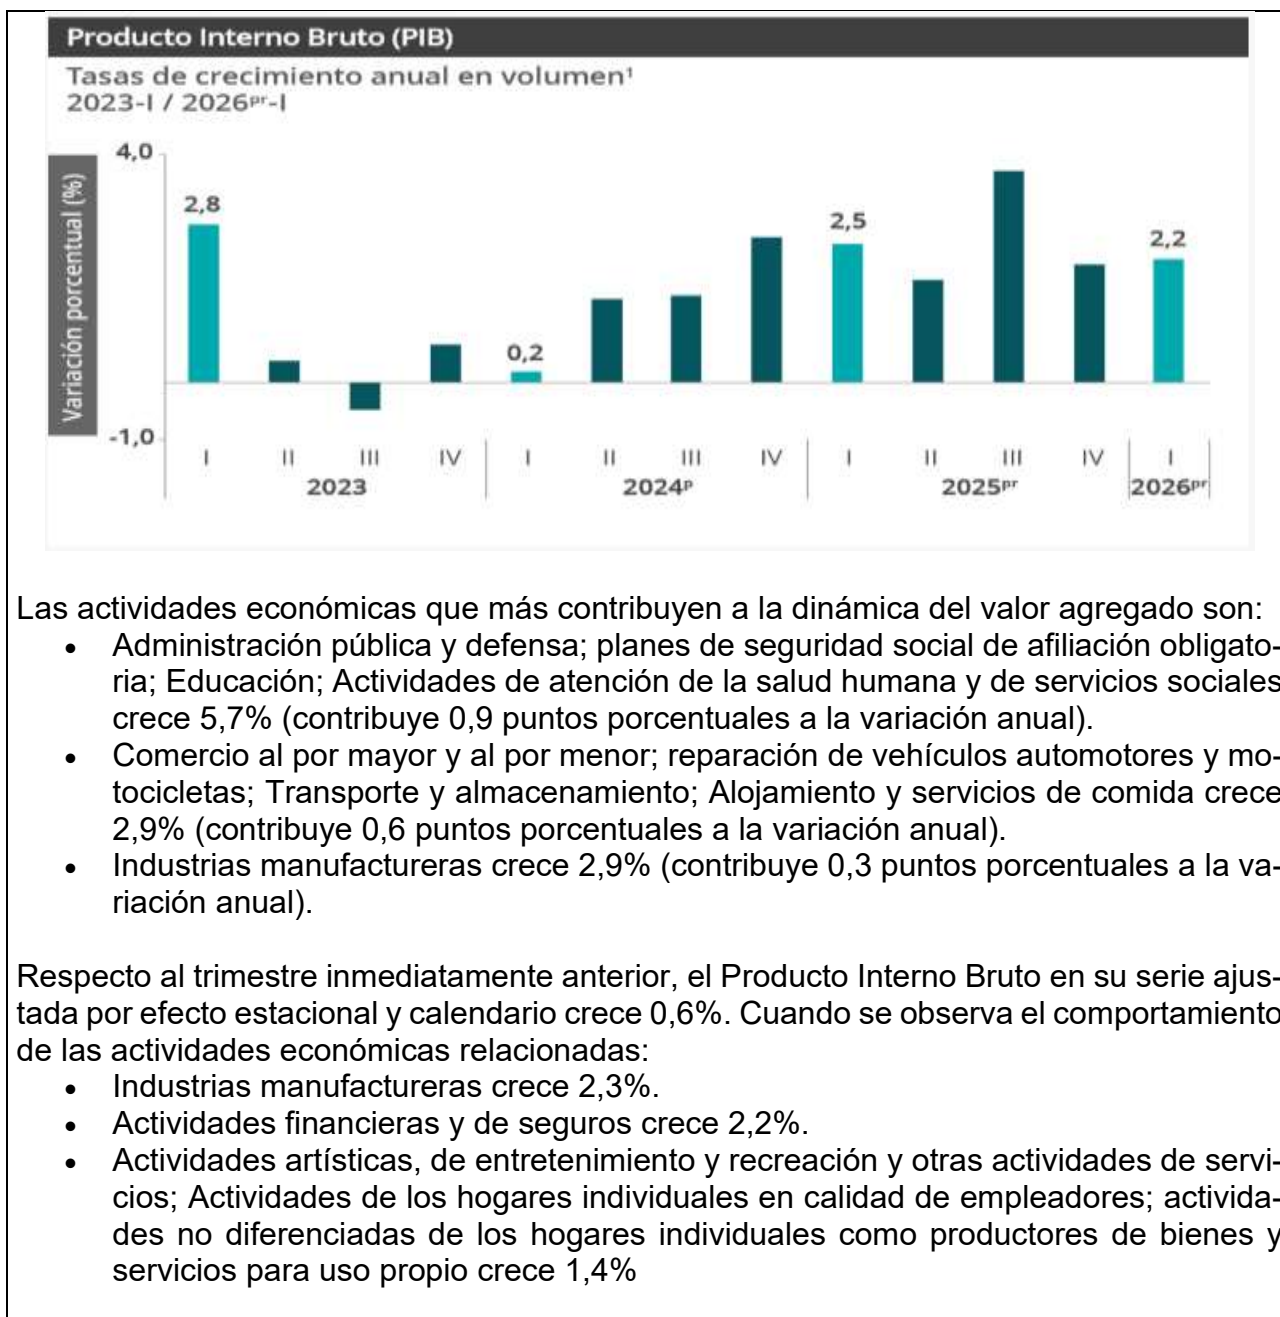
Producto Interno Bruto (PIB)

Tasas de crecimiento anual en volumen¹
2023-I / 2026$^{pr}$-I

Variación porcentual (%)

4,0

-1,0

2,8

0,2

2,5

2,2

I II III IV
2023

I II III IV
2024$^{p}$

I II III IV
2025$^{pr}$

I
2026$^{pr}$

Las actividades económicas que más contribuyen a la dinámica del valor agregado son:

- Administración pública y defensa; planes de seguridad social de afiliación obligatoria; Educación; Actividades de atención de la salud humana y de servicios sociales crece 5,7% (contribuye 0,9 puntos porcentuales a la variación anual).
- Comercio al por mayor y al por menor; reparación de vehículos automotores y motocicletas; Transporte y almacenamiento; Alojamiento y servicios de comida crece 2,9% (contribuye 0,6 puntos porcentuales a la variación anual).
- Industrias manufactureras crece 2,9% (contribuye 0,3 puntos porcentuales a la variación anual).

Respecto al trimestre inmediatamente anterior, el Producto Interno Bruto en su serie ajustada por efecto estacional y calendario crece 0,6%. Cuando se observa el comportamiento de las actividades económicas relacionadas:

- Industrias manufactureras crece 2,3%.
- Actividades financieras y de seguros crece 2,2%.
- Actividades artísticas, de entretenimiento y recreación y otras actividades de servicios; Actividades de los hogares individuales en calidad de empleadores; actividades no diferenciadas de los hogares individuales como productores de bienes y servicios para uso propio crece 1,4%